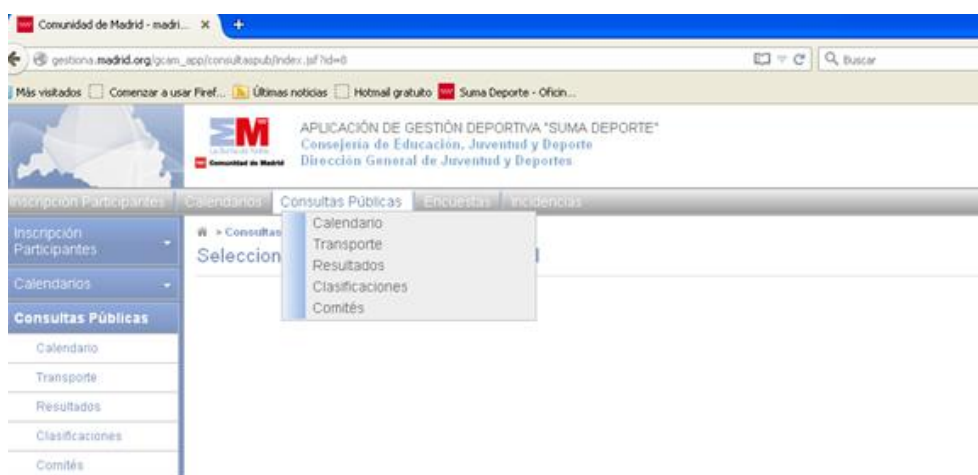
Comunidad de Madrid - madri... ×

gestiona.madrid.org/gcam_app/consultaspub/index.jsf?id=0

Buscar

Más visitados  Comenzar a usar Firef...  Últimas noticias  Hotmail gratuito  Suma Deporte - Oficin...

La Suma de Todos
Comunidad de Madrid

APLICACIÓN DE GESTIÓN DEPORTIVA "SUMA DEPORTE"
Consejería de Educación, Juventud y Deporte
Dirección General de Juventud y Deportes

Inscripción Participantes | Calendarios | Consultas Públicas | Encuestas | Incidencias

Calendario
Transporte
Resultados
Clasificaciones
Comités

Inscripción Participantes

Calendarios

Consultas Públicas

Calendario

Transporte

Resultados

Clasificaciones

Comités

> Consultas

Seleccion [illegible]